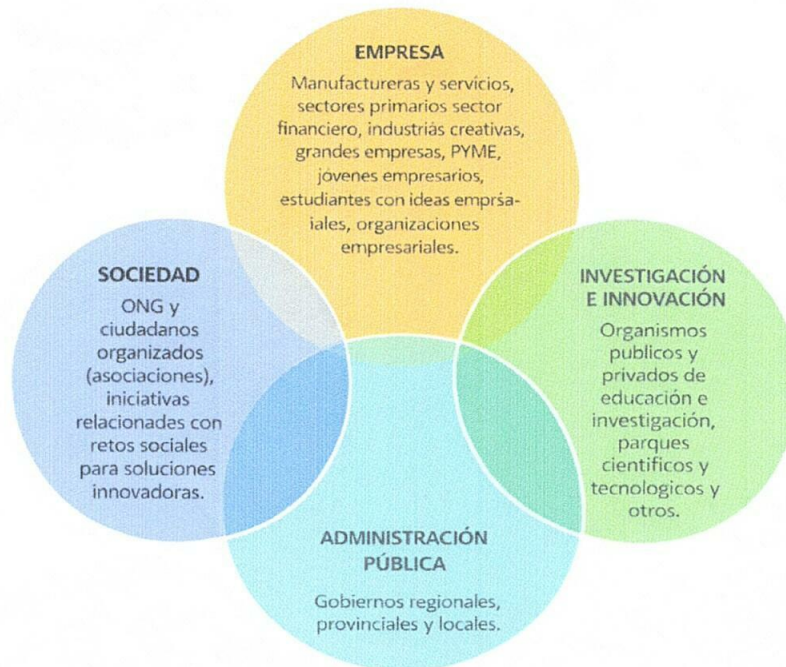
EMPRESA

Manufactureras y servicios, sectores primarios sector financiero, industriás creativas, grandes empresas, PYME, jóvenes empresarios, estudiantes con ideas emprsaiales, organizaciones empresariales.

SOCIEDAD

ONG y ciudadanos organizados (asociaciones), iniciativas relacionades con retos sociales para soluciones innovadoras.

INVESTIGACIÓN E INNOVACIÓN

Organismos publicos y privados de educación e investigación, parques cientificos y tecnologicos y otros.

ADMINISTRACIÓN PÚBLICA

Gobiernos regionales, provinciales y locales.